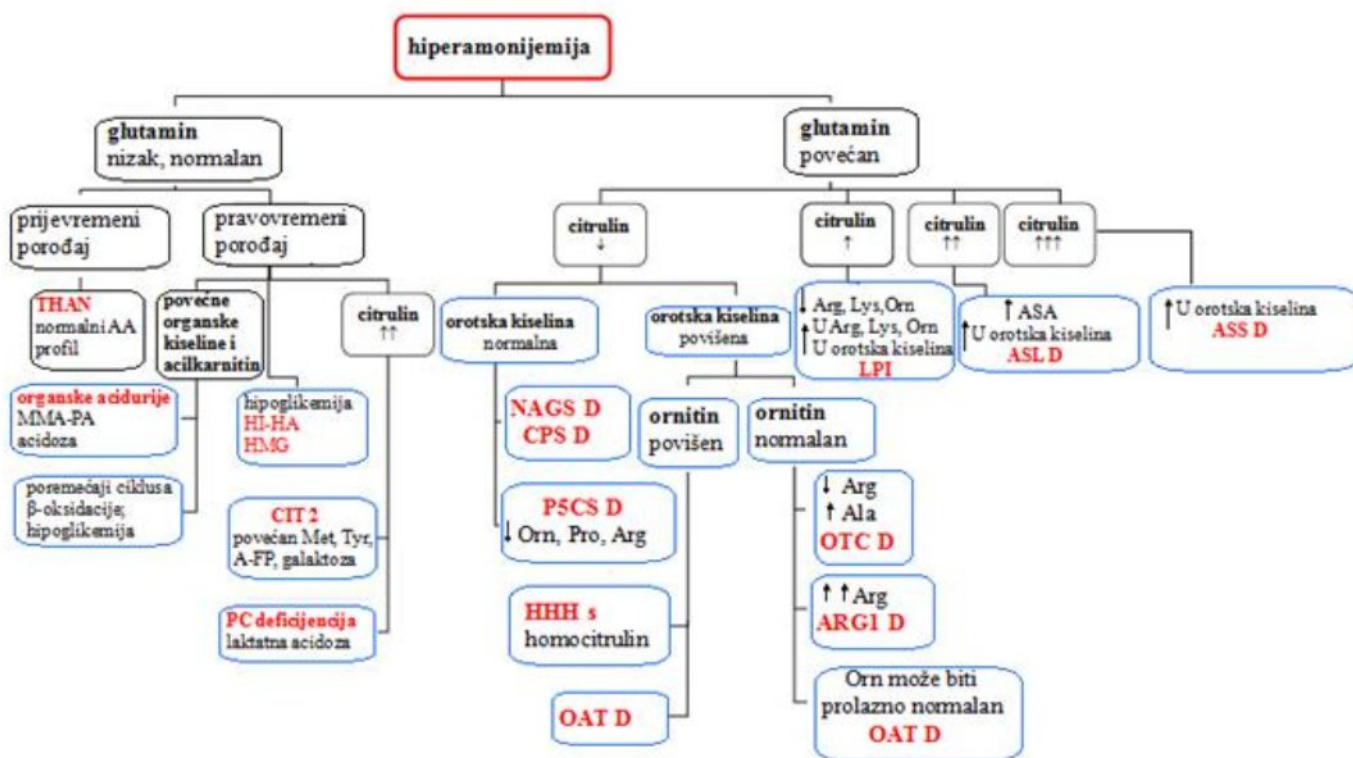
hiperamonijemija

glutamin
nizak, normalan

glutamin
povećan

prijevremeni porođaj

pravovremeni porođaj

THAN
normalni AA profil

povećne organske kiseline i acilkarnitin

citrulin
↑↑

organske acidurije
MMA-PA
acidoza

hipoglikemija
HI-HA
HMG

poremećaji ciklusa β-oksidacije; hipoglikemija

CIT 2
povećan Met, Tyr, A-FP, galaktoza

PC deficijencija
laktatna acidoza

citrulin
↓

citrulin
↑

citrulin
↑↑

citrulin
↑↑↑

orotska kiselina
normalna

orotska kiselina
povišena

NAGS D
CPS D

P5CS D
↓ Orn, Pro, Arg

ornitin
povišen

ornitin
normalan

HHH s
homocitrulin

OAT D

↓ Arg
↑ Ala
OTC D

↑↑Arg
ARG1 D

Orn može biti prolazno normalan
OAT D

↓ Arg, Lys,Orn
↑ U Arg, Lys, Orn
U orotska kiselina
LPI

↑ ASA
↑ U orotska kiselina
ASL D

↑ U orotska kiselina
ASS D